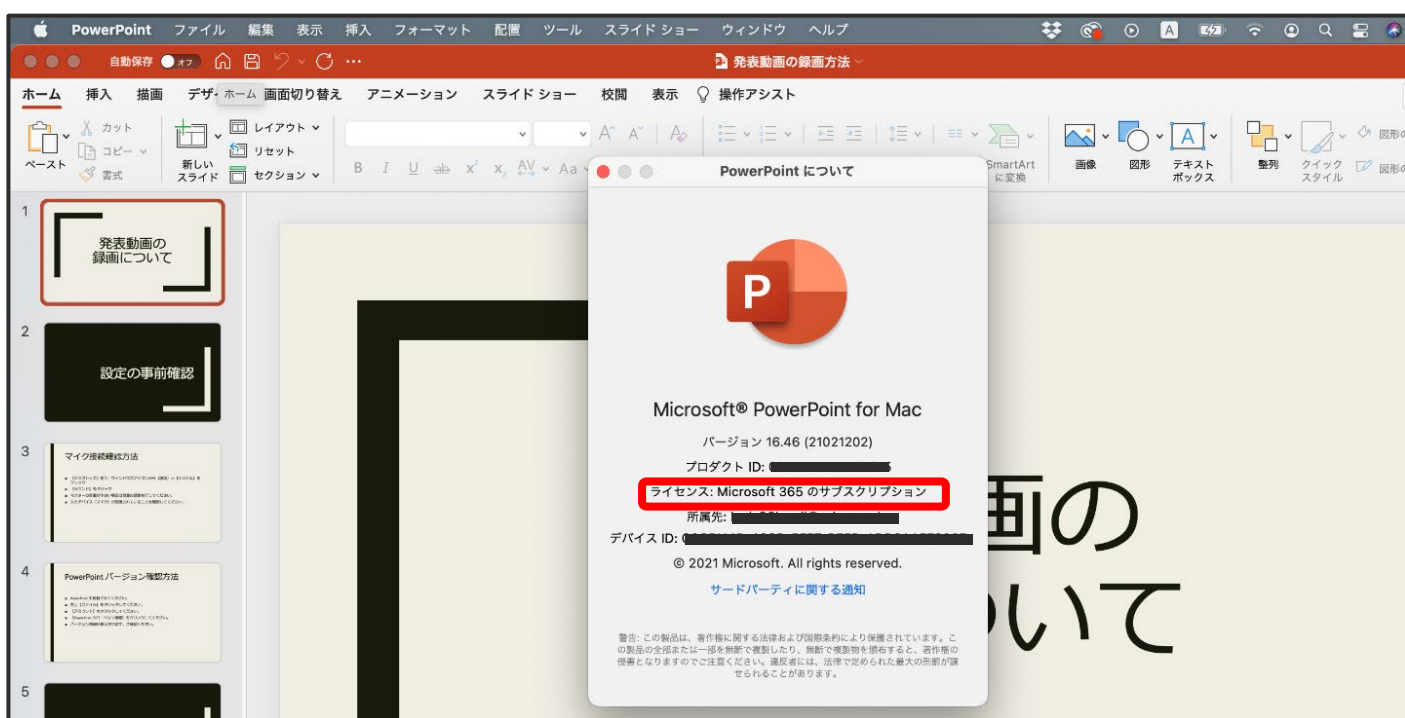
PowerPoint ファイル 編集 表示 挿入 フォーマット 配置 ツール スライド ショー ウィンドウ ヘルプ

自動保存 オフ

発表動画の録画方法

ホーム 挿入 描画 デザ ホーム 画面切り替え アニメーション スライド ショー 校閲 表示 操作アシスト

ペースト カット コピー 書式 新しいスライド レイアウト リセット セクション

SmartArt に変換 画像 図形 テキスト ボックス 整列 クイック スタイル 図形の

1
発表動画の録画について

2
設定の事前確認

3
マイク接続確認方法

4
PowerPointバージョン確認方法

5

PowerPoint について

Microsoft® PowerPoint for Mac

バージョン 16.46 (21021202)

プロダクト ID: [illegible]

ライセンス: Microsoft 365 のサブスクリプション

所属先: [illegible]

デバイス ID: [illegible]

© 2021 Microsoft. All rights reserved.

サードパーティに関する通知

警告: この製品は、著作権に関する法律および国際条約により保護されています。この製品の全部または一部を無断で複製したり、無断で複製物を頒布すると、著作権の侵害となりますのでご注意ください。違反者には、法律で定められた最大の刑罰が課せられることがあります。

画の
いて